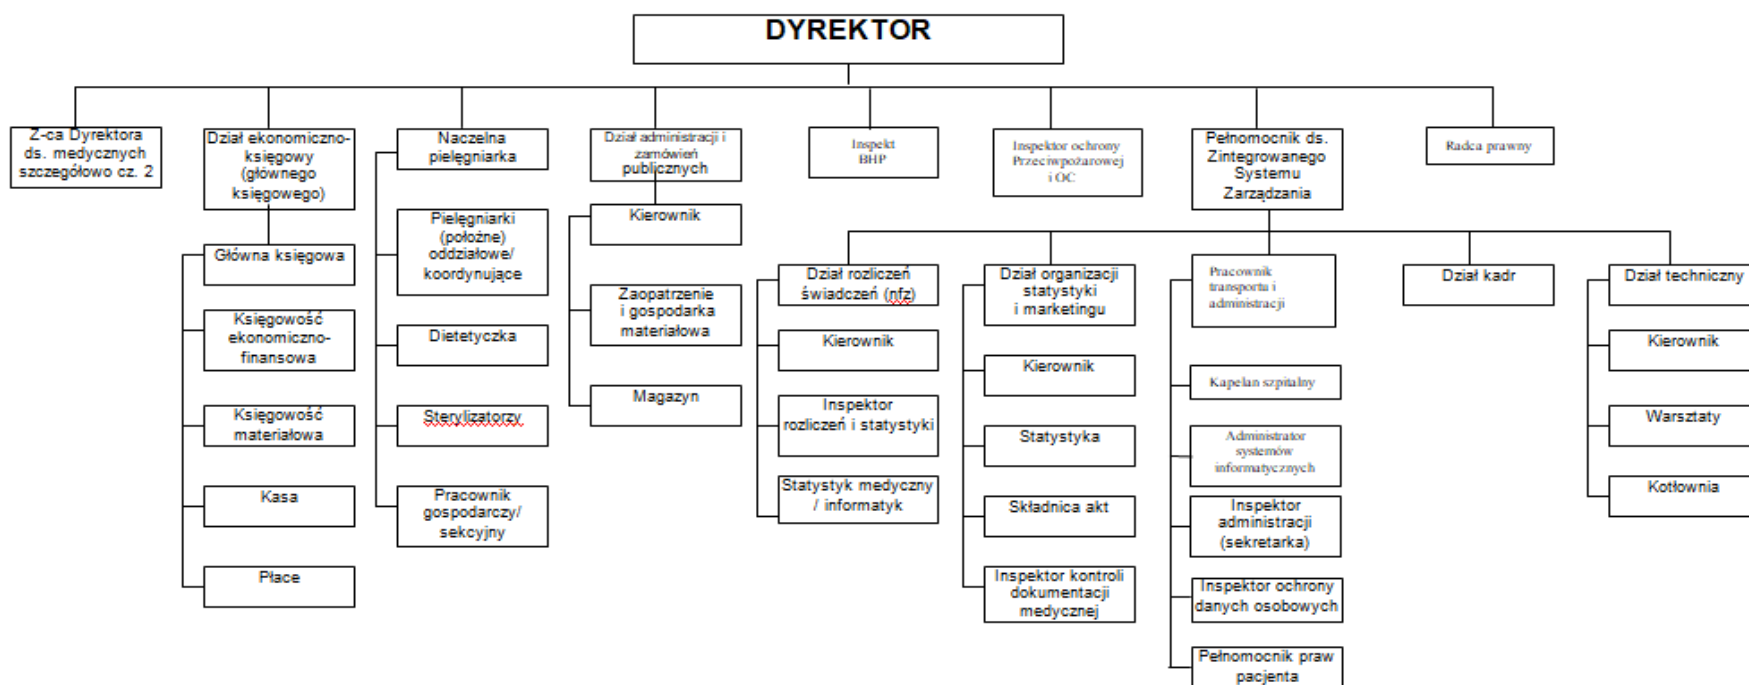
DYREKTOR

Z-ca Dyrektora ds. medycznych szczegółowo cz. 2

Dział ekonomiczno-księgowy (głównego księgowego)

Główna księgowa

Księgowość ekonomiczno-finansowa

Księgowość materiałowa

Kasa

Płace

Naczelna pielęgniarka

Pielęgniarki (położne) oddziałowe/ koordynujące

Dietetyczka

Sterylizatorzy

Pracownik gospodarczy/ sekcyjny

Dział administracji i zamówień publicznych

Kierownik

Zaopatrzenie i gospodarka materiałowa

Magazyn

Inspekt BHP

Inspektor ochrony Przeciwpożarowej i OC

Pełnomocnik ds. Zintegrowanego Systemu Zarządzania

Radca prawny

Dział rozliczeń świadczeń (nfz)

Kierownik

Inspektor rozliczeń i statystyki

Statystyk medyczny / informatyk

Dział organizacji statystyki i marketingu

Kierownik

Statystyka

Składnica akt

Inspektor kontroli dokumentacji medycznej

Pracownik transportu i administracji

Kapelan szpitalny

Administrator systemów informatycznych

Inspektor administracji (sekretarka)

Inspektor ochrony danych osobowych

Pełnomocnik praw pacjenta

Dział kadr

Dział techniczny

Kierownik

Warsztaty

Kotłownia